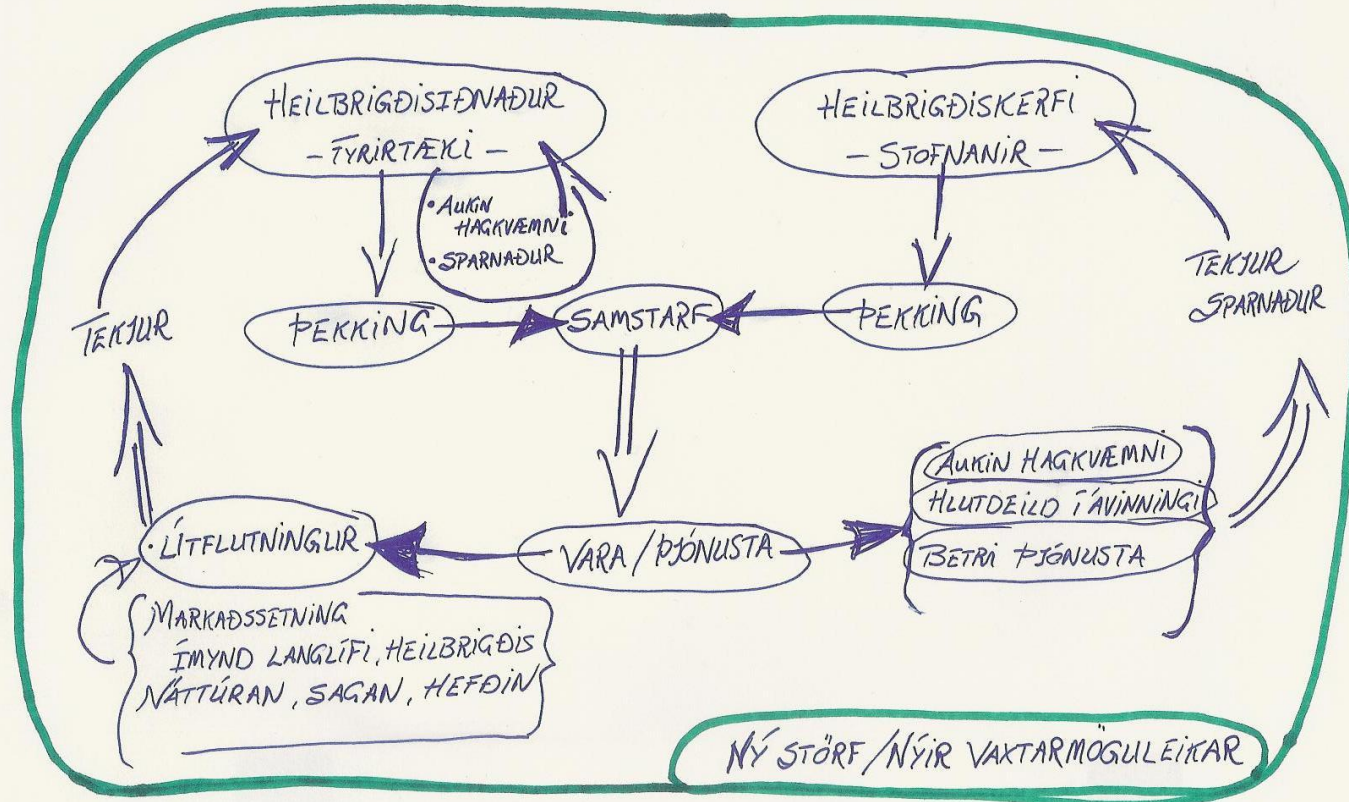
HEILBRIGÐISIÐNAÐUR
- FYRIRTÆKI -

HEILBRIGÐISKERFI
- STOFNANIR -

• AUKIN HAGKVÆMNI
• SPARNAÐUR

TEKJUR

ÞEKKING

SAMSTARF

ÞEKKING

TEKJUR SPARNAÐUR

AUKIN HAGKVÆMNI
HLUTDEILD Í ÁVINNINGI
BETRI ÞJÓNUSTA

• ÚTFLUTNINGUR

VARA / ÞJÓNUSTA

MARKAÐSSETNING
ÍMYND LANGLÍFI, HEILBRIGÐIS
NÁTTÚRAN, SAGAN, HEFÐIN

NÝ STÖRF / NÝIR VAXTARMÖGULEIKAR